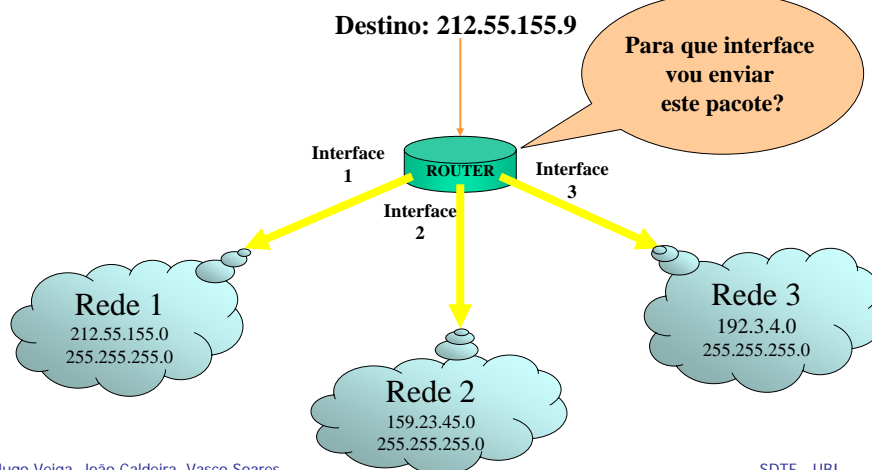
Destino: 212.55.155.9

Para que interface vou enviar este pacote?

Interface 1

ROUTER

Interface 3

Interface 2

Rede 1
212.55.155.0
255.255.255.0

Rede 2
159.23.45.0
255.255.255.0

Rede 3
192.3.4.0
255.255.255.0

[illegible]ugo Veiga, João Caldeira, Vasco Soares

SDTE - UBI